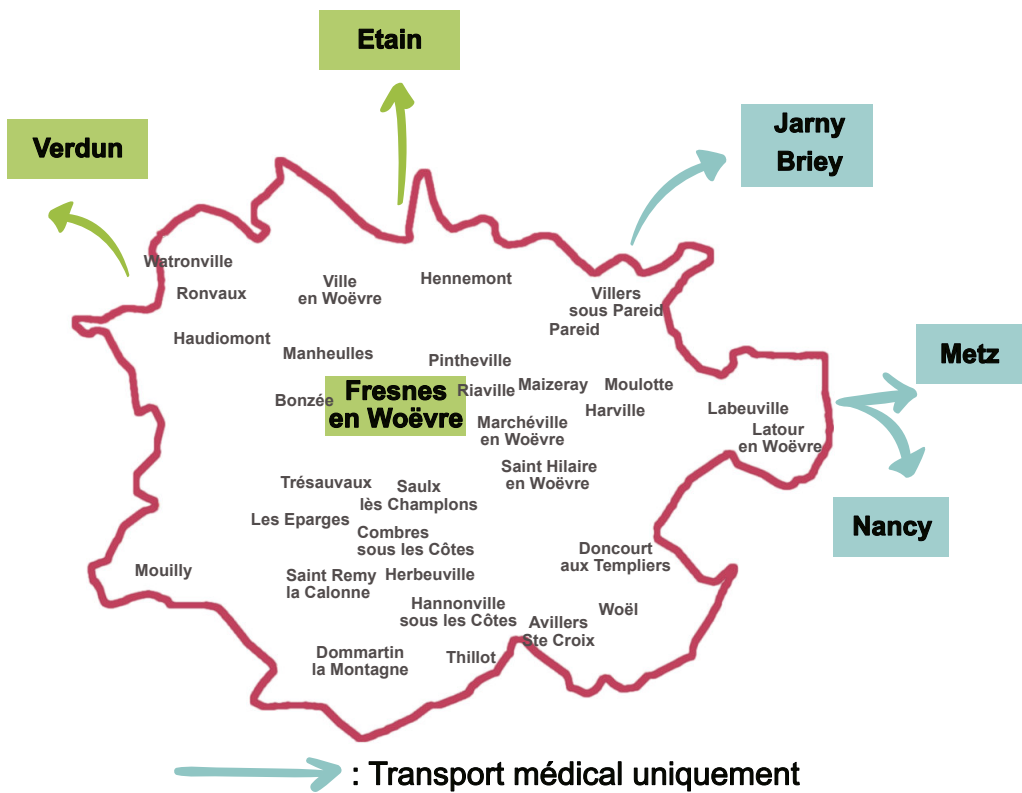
Etain

Verdun

Jarny
Briey

Metz

Nancy

Watronville

Ronvaux

Ville
en Woëvre

Hennemont

Villers
sous Pareid

Pareid

Haudiomont

Manheulles

Pintheville

Fresnes
en Woëvre

Riaville

Maizeray

Moulotte

Bonzée

Marchéville
en Woëvre

Harville

Labeuville

Latour
en Woëvre

Saint Hilaire
en Woëvre

Trésauvaux

Saulx
lès Champlons

Les Eparges

Combres
sous les Côtes

Doncourt
aux Templiers

Mouilly

Saint Remy
la Calonne

Herbeuville

Hannonville
sous les Côtes

Woël

Avillers
Ste Croix

Dommartin
la Montagne

Thillot

: Transport médical uniquement